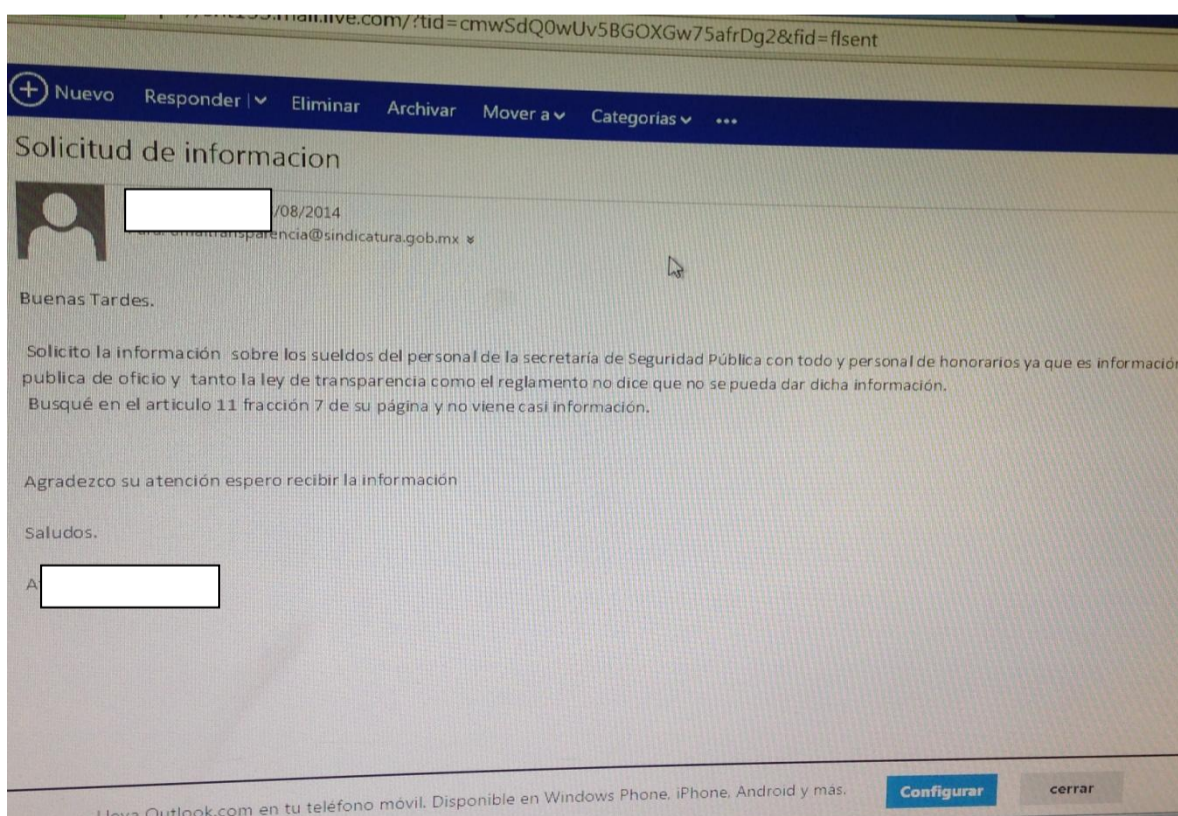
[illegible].mail.live.com/?tid=cmwSdQ0wUv5BGOXGw75afrDg2&fid=flsent

Nuevo Responder | Eliminar Archivar Mover a Categorías •••

Solicitud de informacion

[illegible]/08/2014
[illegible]ncia@sindicatura.gob.mx

Buenas Tardes.

Solicito la información sobre los sueldos del personal de la secretaría de Seguridad Pública con todo y personal de honorarios ya que es informació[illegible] publica de oficio y tanto la ley de transparencia como el reglamento no dice que no se pueda dar dicha información.
Busqué en el articulo 11 fracción 7 de su página y no viene casi información.

Agradezco su atención espero recibir la información

Saludos.

A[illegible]

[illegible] Outlook.com en tu teléfono móvil. Disponible en Windows Phone, iPhone, Android y más. Configurar cerrar